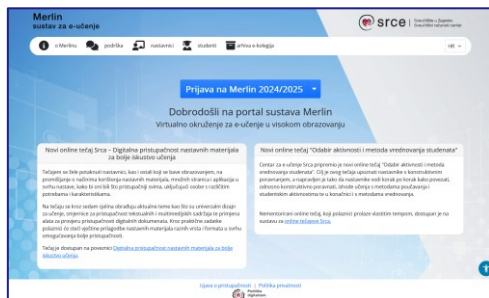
Merlin
sustav za e-učenje

srce | Sveučilište u Zagrebu Sveučilišni računski centar

o Merlinu | podrška | nastavnici | studenti | arhiva e-kolegija

HR

Prijava na Merlin 2024/2025

Dobrodošli na portal sustava Merlin
Virtualno okruženje za e-učenje u visokom obrazovanju

Novi online tečaj Srca – Digitalna pristupačnost nastavnih materijala za bolje iskustvo učenja

Tečajem se žele potaknuti nastavnici, kao i ostali koji se bave obrazovanjem, na promišljanje o načinima korištenja nastavnih materijala, mrežnih stranica i aplikacija u svrhu nastave, kako bi omogućili što pristupačniji sustav, uključujući osobe s različitim potrebama i karakteristikama.

Na tečaju su kroz sedam cjelina obrađuju aktualne teme kao što su univerzalni dizajn za učenje, smjernice za pristupačnost tekstualnih i multimedijalnih sadržaja te primjena alata za provjeru pristupačnosti digitalnih dokumenata. Kroz praktične zadatke polaznici će steći ujedno primjenjive znanja o pristupačnosti nastavnih materijala raznih vrsta i formata u svrhu omogućavanja bolje pristupačnosti.

Tečaj je dostupan na poveznici Digitalna pristupačnost nastavnih materijala za bolje iskustvo učenja.

Novi online tečaj "Odabir aktivnosti i metoda vrednovanja studenata"

Centar za e-učenje Srca pripremio je novi online tečaj "Odabir aktivnosti i metoda vrednovanja studenata". Cilj je tečaja upoznati nastavnike s konstruktivnim poravnanjem, a naglasak je i na tome kako se korak po korak povezati ishode s konstruktivnim poravnanjem, ishodima učenja i metodama poučavanja i studentskim aktivnostima te u konačnici i s metodama vrednovanja.

Nemoderirani online tečaj, koji polaznici prolaze vlastitim tempom, dostupan je na sustavu za online tečajeve Srca.

Izjava o pristupačnosti | Politika privatnosti